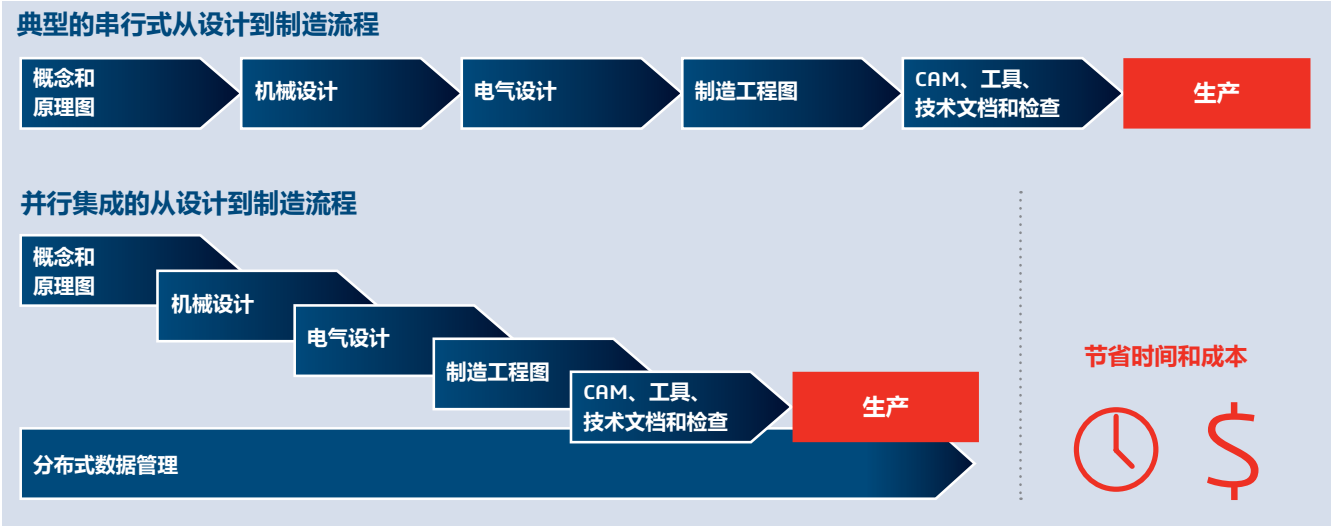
典型的串行式从设计到制造流程

概念和原理图

机械设计

电气设计

制造工程图

CAM、工具、技术文档和检查

生产

并行集成的从设计到制造流程

概念和原理图

机械设计

电气设计

制造工程图

CAM、工具、技术文档和检查

生产

分布式数据管理

节省时间和成本

$